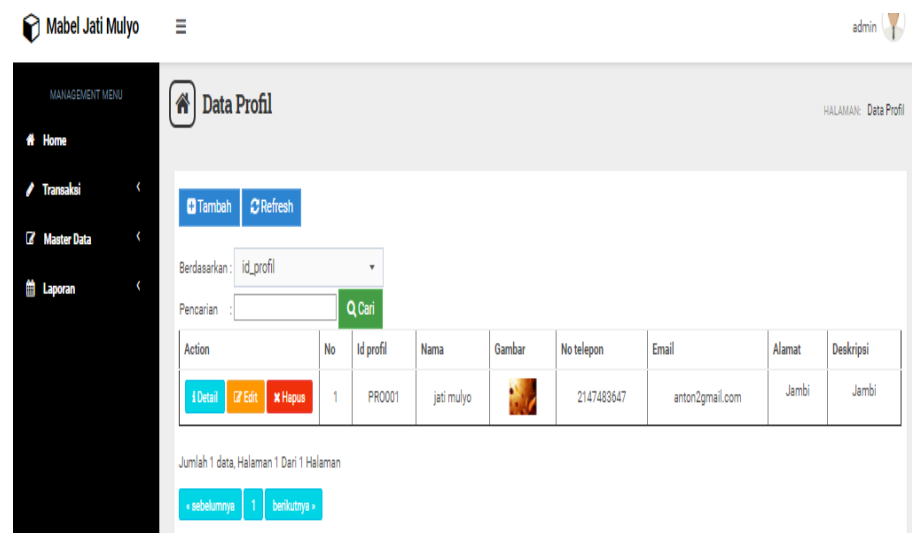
Mabel Jati Mulyo

admin

MANAGEMENT MENU

Home

Transaksi

Master Data

Laporan

Data Profil

HALAMAN: Data Profil

Tambah Refresh

Berdasarkan : id_profil

Pencarian :

Cari

| Action | No | Id profil | Nama | Gambar | No telepon | Email | Alamat | Deskripsi |
|---|---|---|---|---|---|---|---|---|
| Detail Edit Hapus | 1 | PRO001 | jati mulyo | | 2147483647 | anton2gmail.com | Jambi | Jambi |

Jumlah 1 data, Halaman 1 Dari 1 Halaman

« sebelumnya 1 berikutnya »